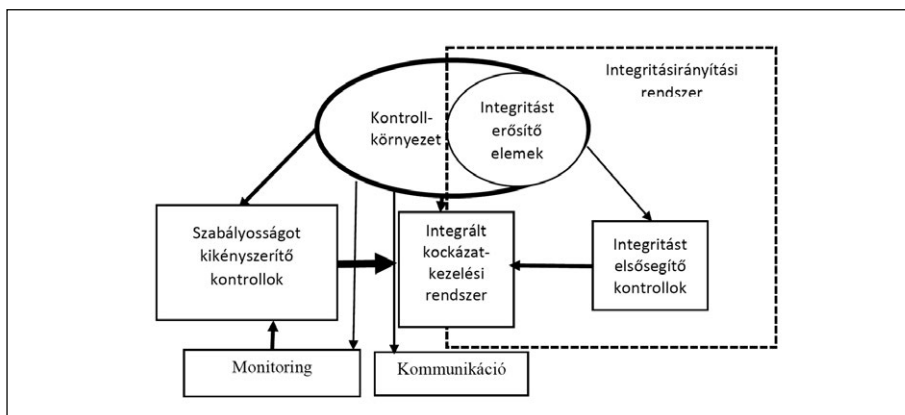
Integritásirányítási rendszer

Kontroll-környezet

Integritást erősítő elemek

Szabályosságot kikényszerítő kontrollok

Integrált kockázat-kezelési rendszer

Integritást elősegítő kontrollok

Monitoring

Kommunikáció